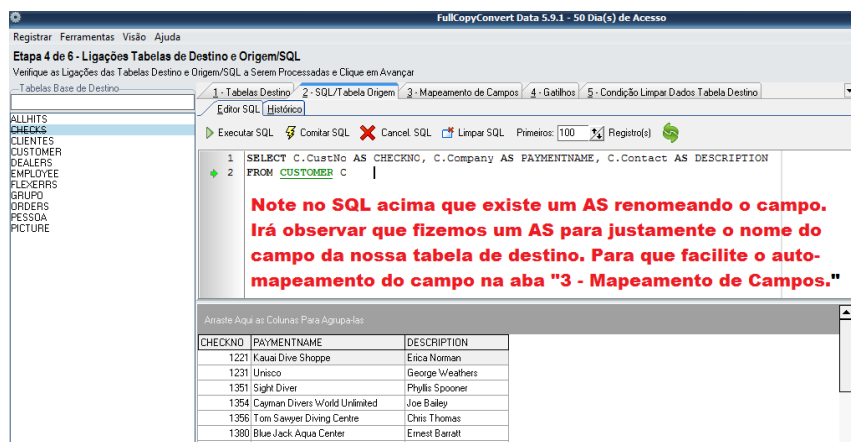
FullCopyConvert Data 5.9.1 - 50 Dia(s) de Acesso

Registrar Ferramentas Visão Ajuda

Etapa 4 de 6 - Ligações Tabelas de Destino e Origem/SQL

Verifique as Ligações das Tabelas Destino e Origem/SQL a Serem Processadas e Clique em Avançar

Tabelas Base de Destino

ALLHITS
CHECKS
CLIENTES
CUSTOMER
DEALERS
EMPLOYEE
FLEXERRS
GRUPO
ORDERS
PESSOA
PICTURE

1 - Tabelas Destino | 2 - SQL/Tabela Origem | 3 - Mapeamento de Campos | 4 - Gatilhos | 5 - Condição Limpar Dados Tabela Destino

Editor SQL | Histórico

Executar SQL | Comitar SQL | Cancel. SQL | Limpar SQL | Primeiros: 100 | Registro(s)

1 SELECT C.CustNo AS CHECKNO, C.Company AS PAYMENTNAME, C.Contact AS DESCRIPTION
2 FROM CUSTOMER C

Note no SQL acima que existe um AS renomeando o campo. Irá observar que fizemos um AS para justamente o nome do campo da nossa tabela de destino. Para que facilite o auto-mapeamento do campo na aba "3 - Mapeamento de Campos."

Arraste Aqui as Colunas Para Agrupa-las

| CHECKNO | PAYMENTNAME | DESCRIPTION |
|---|---|---|
| 1221 | Kauai Dive Shoppe | Erica Norman |
| 1231 | Unisco | George Weathers |
| 1351 | Sight Diver | Phyllis Spooner |
| 1354 | Cayman Divers World Unlimited | Joe Bailey |
| 1356 | Tom Sawyer Diving Centre | Chris Thomas |
| 1380 | Blue Jack Aqua Center | Ernest Barratt |